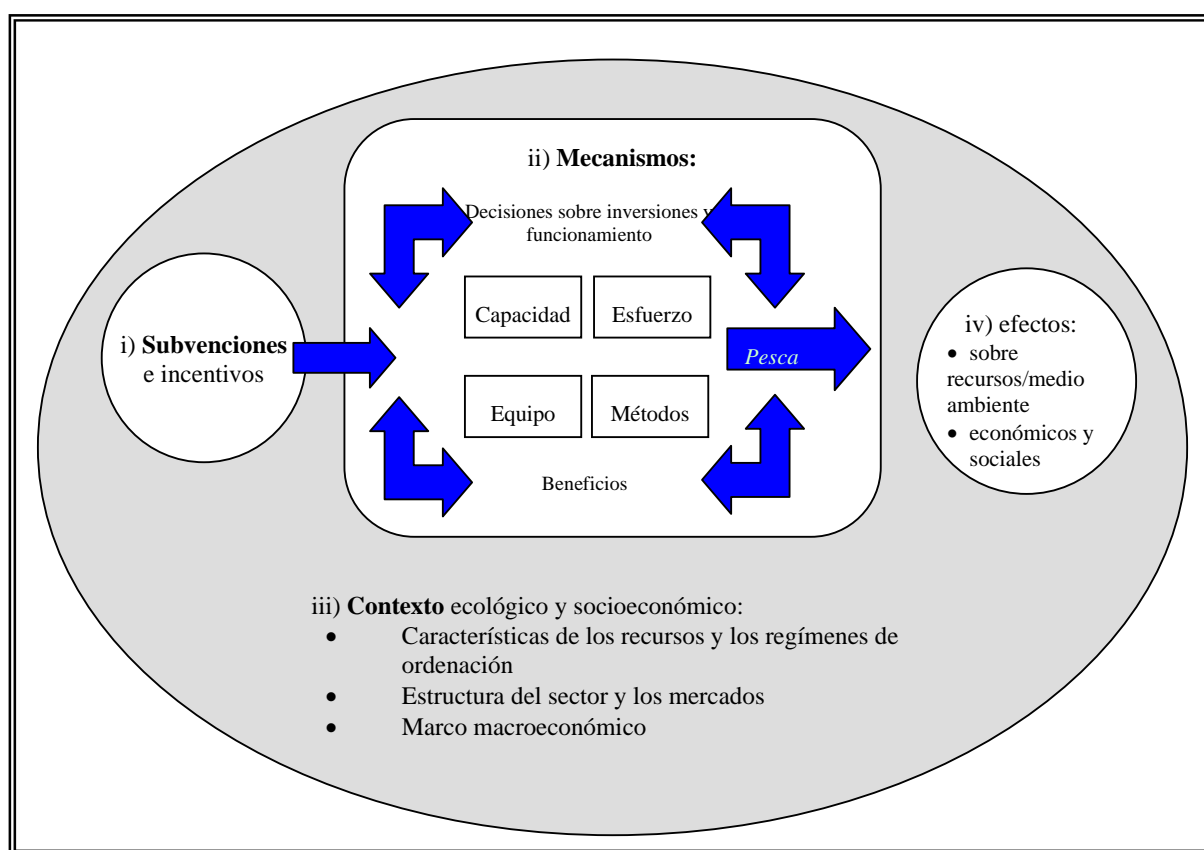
ii) **Mecanismos:**

Decisiones sobre inversiones y funcionamiento

i) **Subvenciones** e incentivos

Capacidad

Esfuerzo

Pesca

iv) efectos:
- sobre recursos/medio ambiente
- económicos y sociales

Equipo

Métodos

Beneficios

iii) **Contexto** ecológico y socioeconómico:
- Características de los recursos y los regímenes de ordenación
- Estructura del sector y los mercados
- Marco macroeconómico